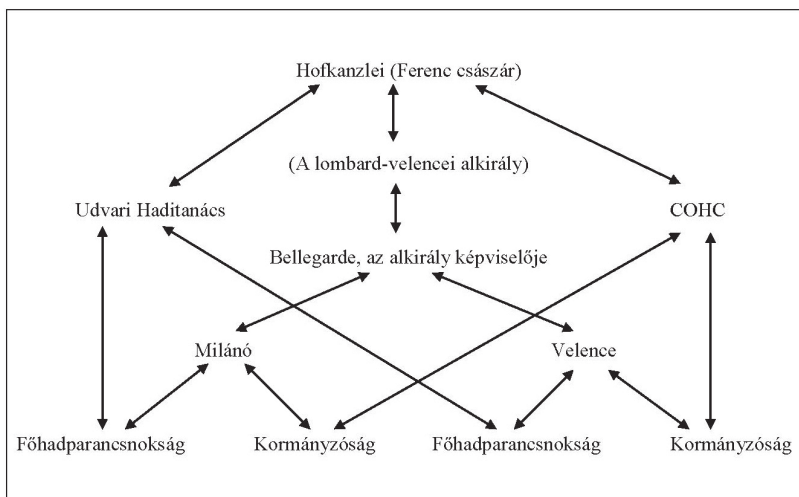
Hofkanzlei (Ferenc császár)

(A lombard-velencei alkirály)

Udvari Haditanács

COHC

Bellegarde, az alkirály képviselője

Milánó

Velence

Főhadparancsnokság

Kormányzóság

Főhadparancsnokság

Kormányzóság